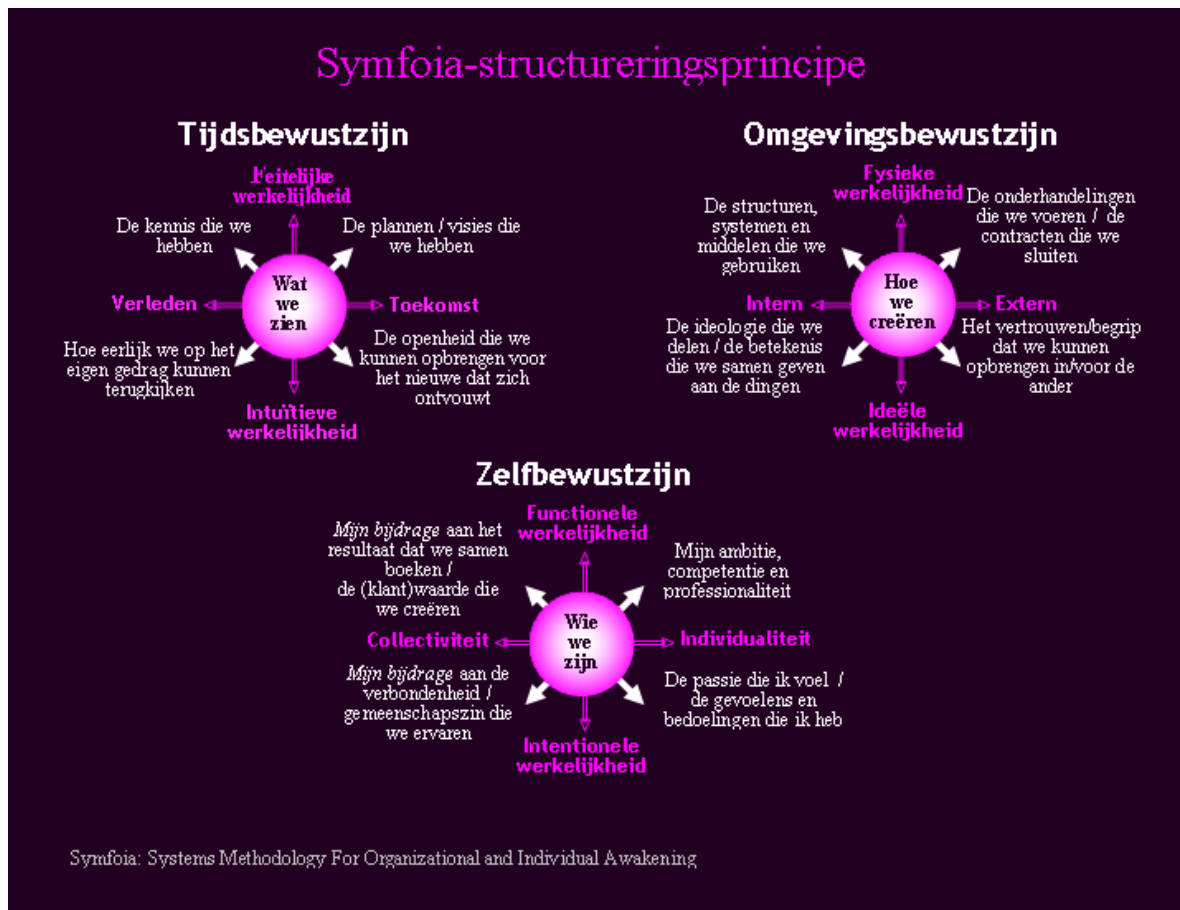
Symfoia-structureringsprincipe

Tijdsbewustzijn

Feitelijke werkelijkheid

De kennis die we hebben

De plannen / visies die we hebben

Verleden

Wat we zien

Toekomst

Hoe eerlijk we op het eigen gedrag kunnen terugkijken

De openheid die we kunnen opbrengen voor het nieuwe dat zich ontvouwt

Intuïtieve werkelijkheid

Omgevingsbewustzijn

Fysieke werkelijkheid

De structuren, systemen en middelen die we gebruiken

De onderhandelingen die we voeren / de contracten die we sluiten

Intern

Hoe we creëren

Extern

De ideologie die we delen / de betekenis die we samen geven aan de dingen

Het vertrouwen/begrip dat we kunnen opbrengen in/voor de ander

Ideële werkelijkheid

Zelfbewustzijn

Functionele werkelijkheid

*Mijn bijdrage* aan het resultaat dat we samen boeken / de (klant)waarde die we creëren

Mijn ambitie, competentie en professionaliteit

Collectiviteit

Wie we zijn

Individualiteit

*Mijn bijdrage* aan de verbondenheid / gemeenschapszin die we ervaren

De passie die ik voel / de gevoelens en bedoelingen die ik heb

Intentionele werkelijkheid

Symfoia: Systems Methodology For Organizational and Individual Awakening